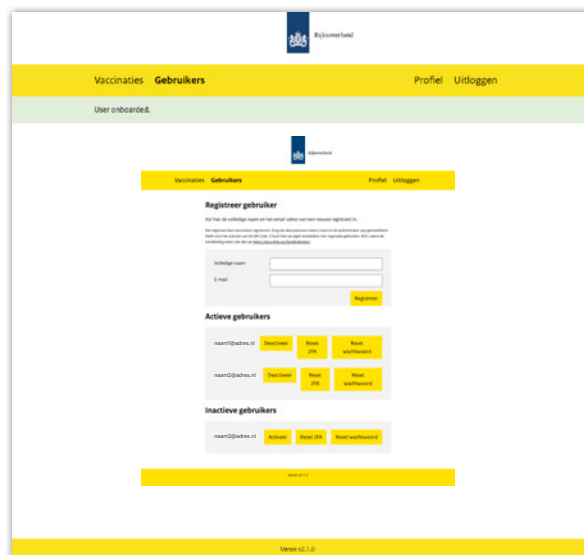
Rijksoverheid

Vaccinaties Gebruikers

Profiel Uitloggen

User onboarded.

Rijksoverheid

Vaccinaties Gebruikers

Profiel Uitloggen

Registreer gebruiker

Vul hier de volledige naam en het email adres van een nieuwe registrant in.

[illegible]

Volledige naam

E-mail

Registreer

Actieve gebruikers

naam1@adres.nl

Deactiveer

Reset 2FA

Reset wachtwoord

naam2@adres.nl

Deactiveer

Reset 2FA

Reset wachtwoord

Inactieve gebruikers

naam3@adres.nl

Activeer

Reset 2FA

Reset wachtwoord

Versie v2.1.0

Versie v2.1.0